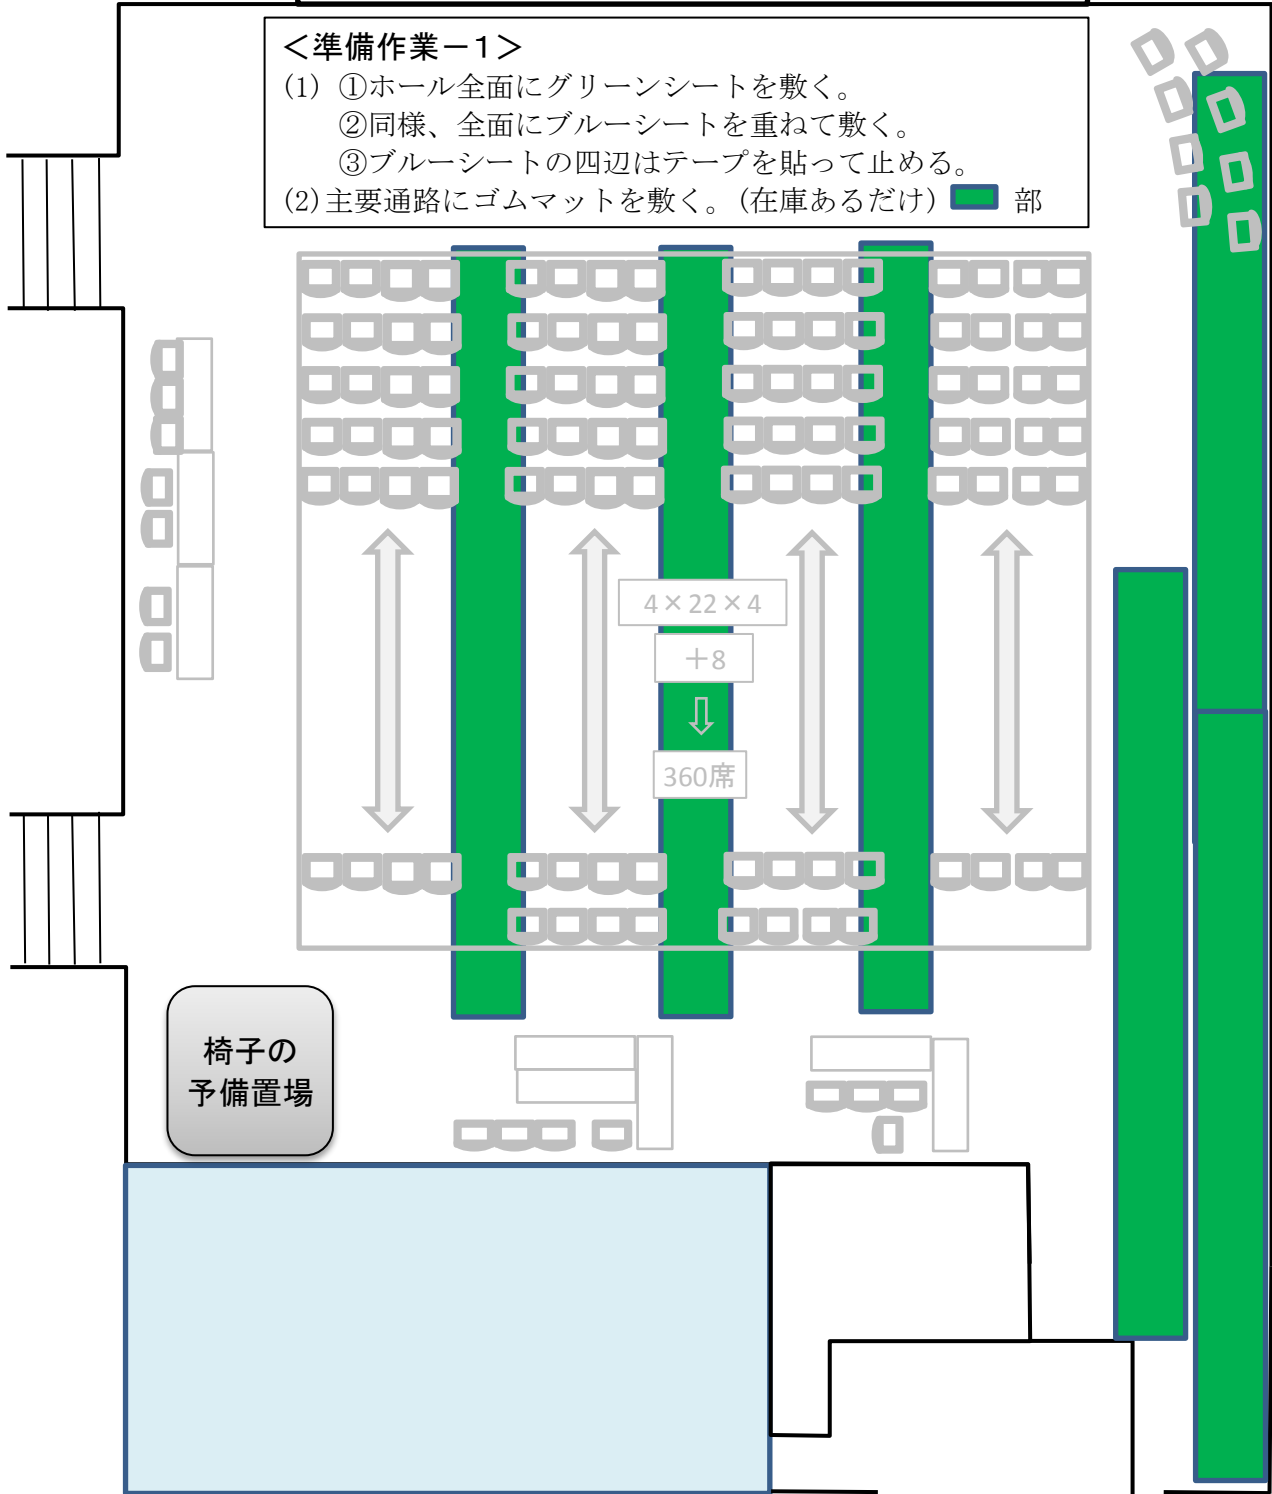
＜準備作業－1＞
(1) ①ホール全面にグリーンシートを敷く。
②同様、全面にブルーシートを重ねて敷く。
③ブルーシートの四辺はテープを貼って止める。
(2)主要通路にゴムマットを敷く。（在庫あるだけ） 部

4×22×4
＋8
⇩
360席

椅子の
予備置場